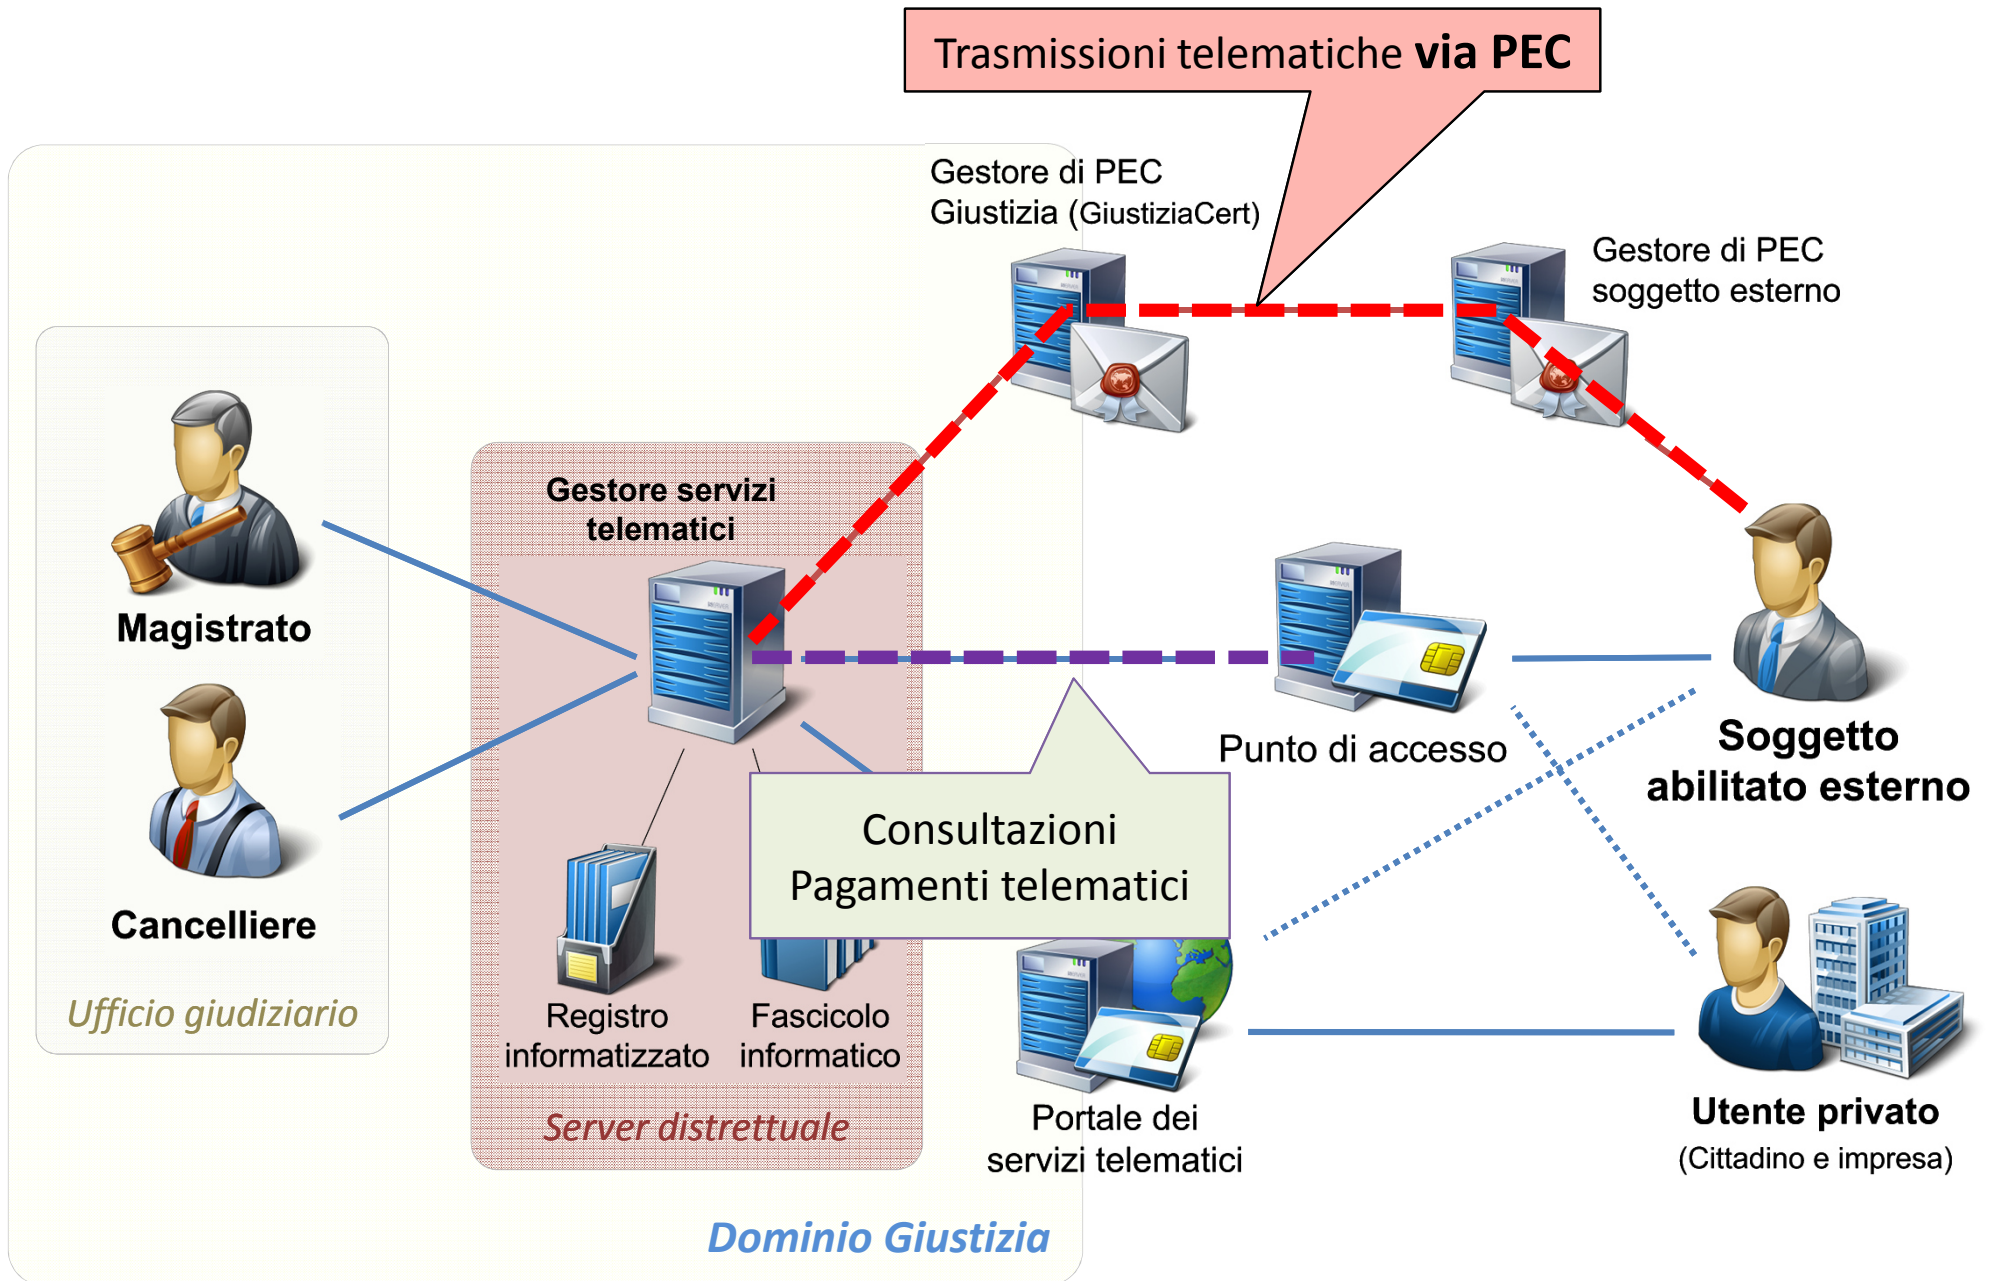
Trasmissioni telematiche **via PEC**

Gestore di PEC Giustizia (GiustiziaCert)

Gestore di PEC soggetto esterno

Magistrato

Cancelliere

Ufficio giudiziario

Gestore servizi telematici

Registro informatizzato

Fascicolo informatico

Server distrettuale

Consultazioni
Pagamenti telematici

Punto di accesso

Soggetto abilitato esterno

Portale dei servizi telematici

Utente privato
(Cittadino e impresa)

Dominio Giustizia